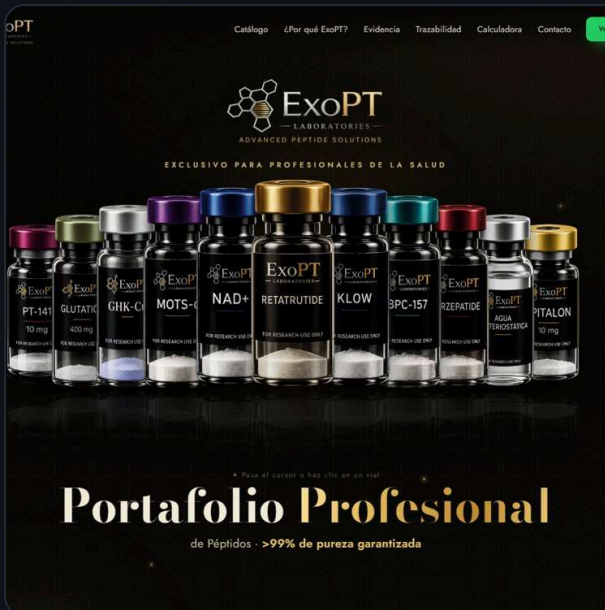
oPT

Catálogo ¿Por qué ExoPT? Evidencia Trazabilidad Calculadora Contacto

ExoPT
LABORATORIES
ADVANCED PEPTIDE SOLUTIONS

EXCLUSIVO PARA PROFESIONALES DE LA SALUD

ExoPT PT-141 10 mg
ExoPT GLUTATIO 400 mg
GHK-C
ExoPT MOTS-
ExoPT NAD+ FOR RESEARCH USE ONLY
ExoPT RETATRUTIDE
ExoPT KLOW FOR RESEARCH USE ONLY
ExoPT BPC-157 FOR RESEARCH USE ONLY
ExoPT RZEPATIDE FOR RESEARCH USE ONLY
ExoPT AGUA TERIOSTATICA
ExoPT PITALON 10 mg

Pasa el cursor o haz clic en un vial

Portafolio Profesional

de Péptidos · >99% de pureza garantizada